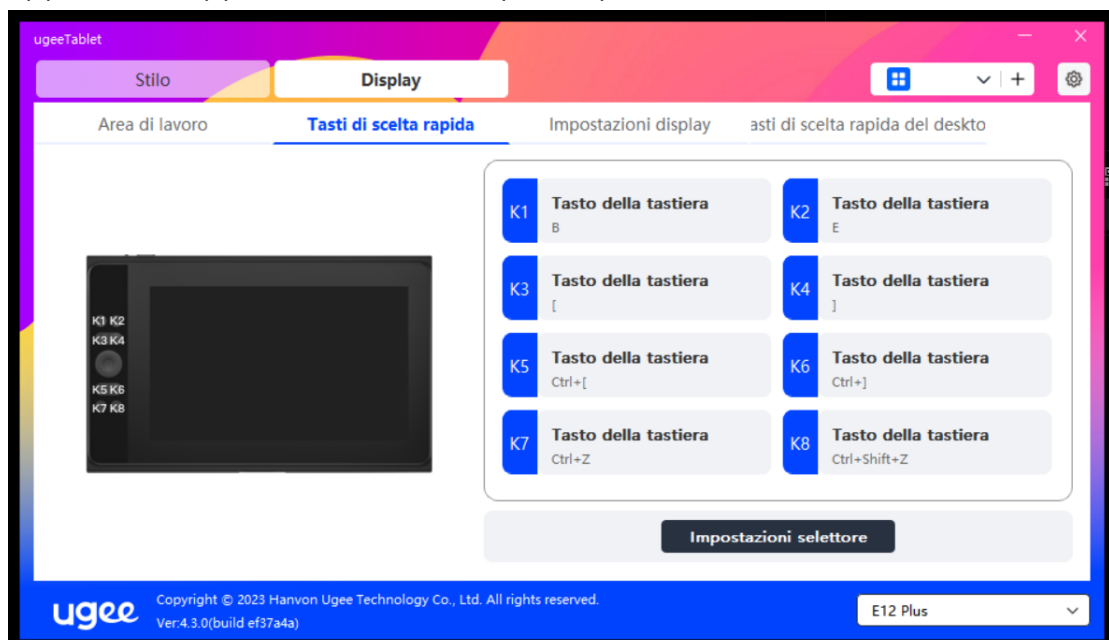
ugeeTablet

Stilo
Display

Area di lavoro
Tasti di scelta rapida
Impostazioni display
asti di scelta rapida del deskto

K1 K2
K3 K4
K5 K6
K7 K8

K1 Tasto della tastiera
B

K2 Tasto della tastiera
E

K3 Tasto della tastiera
[

K4 Tasto della tastiera
]

K5 Tasto della tastiera
Ctrl+[

K6 Tasto della tastiera
Ctrl+]

K7 Tasto della tastiera
Ctrl+Z

K8 Tasto della tastiera
Ctrl+Shift+Z

Impostazioni selettore

ugee
Copyright © 2023 Hanvon Ugee Technology Co., Ltd. All rights reserved.
Ver:4.3.0(build ef37a4a)

E12 Plus